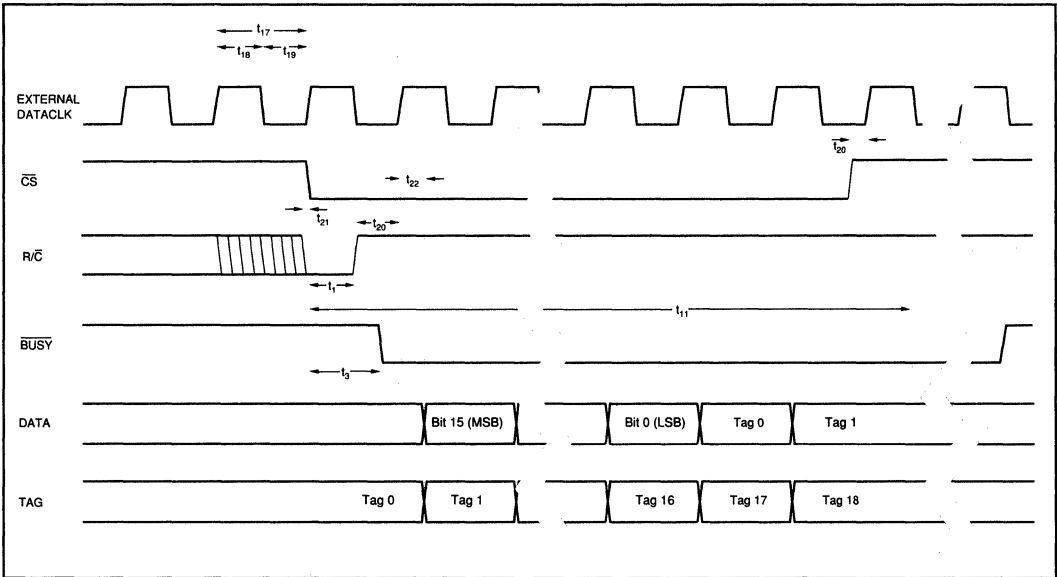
$t_{17}$
$t_{18}$ $t_{19}$

EXTERNAL DATACLK

$t_{20}$

$\overline{CS}$

$t_{22}$

$t_{21}$ $t_{20}$

$R/\overline{C}$

$t_1$

$t_{11}$

$\overline{BUSY}$

$t_3$

DATA

Bit 15 (MSB)

Bit 0 (LSB)

Tag 0

Tag 1

TAG

Tag 0

Tag 1

Tag 16

Tag 17

Tag 18